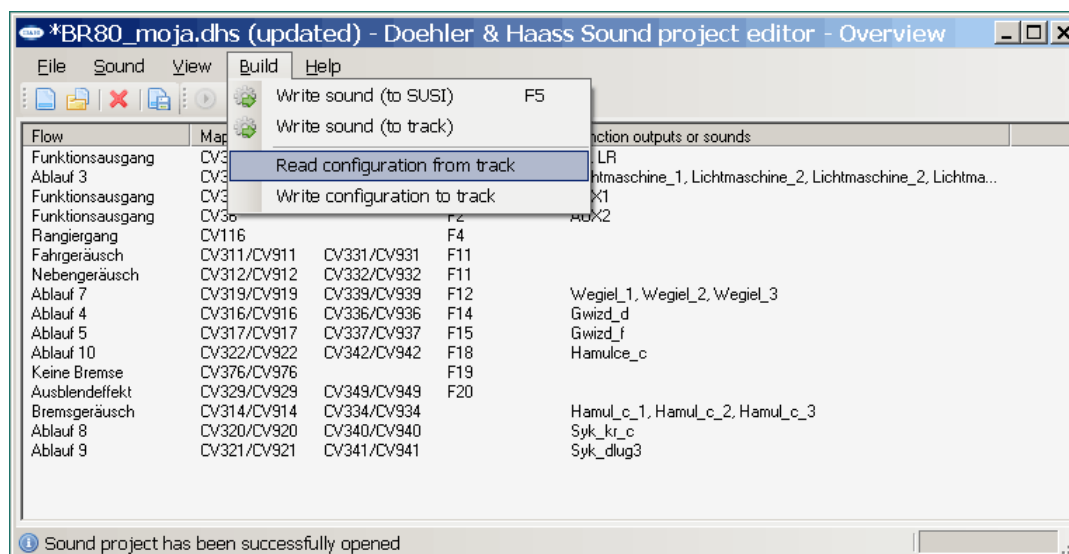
*BR80_moja.dhs (updated) - Doehler & Haass Sound project editor - Overview

File Sound View Build Help

Write sound (to SUSI) F5
Write sound (to track)
Read configuration from track
Write configuration to track

| Flow | Map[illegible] | | | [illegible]nction outputs or sounds |
|---|---|---|---|---|
| Funktionsausgang | CV3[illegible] | | | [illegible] LR |
| Ablauf 3 | CV3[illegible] | | | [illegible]htmaschine_1, Lichtmaschine_2, Lichtmaschine_2, Lichtma... |
| Funktionsausgang | CV3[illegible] | | | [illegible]X1 |
| Funktionsausgang | CV3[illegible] | | F2 | AUX2 |
| Rangiergang | CV116 | | F4 | |
| Fahrgeräusch | CV311/CV911 | CV331/CV931 | F11 | |
| Nebengeräusch | CV312/CV912 | CV332/CV932 | F11 | |
| Ablauf 7 | CV319/CV919 | CV339/CV939 | F12 | Wegiel_1, Wegiel_2, Wegiel_3 |
| Ablauf 4 | CV316/CV916 | CV336/CV936 | F14 | Gwizd_d |
| Ablauf 5 | CV317/CV917 | CV337/CV937 | F15 | Gwizd_f |
| Ablauf 10 | CV322/CV922 | CV342/CV942 | F18 | Hamulce_c |
| Keine Bremse | CV376/CV976 | | F19 | |
| Ausblendeffekt | CV329/CV929 | CV349/CV949 | F20 | |
| Bremsgeräusch | CV314/CV914 | CV334/CV934 | | Hamul_c_1, Hamul_c_2, Hamul_c_3 |
| Ablauf 8 | CV320/CV920 | CV340/CV940 | | Syk_kr_c |
| Ablauf 9 | CV321/CV921 | CV341/CV941 | | Syk_dlug3 |

Sound project has been successfully opened